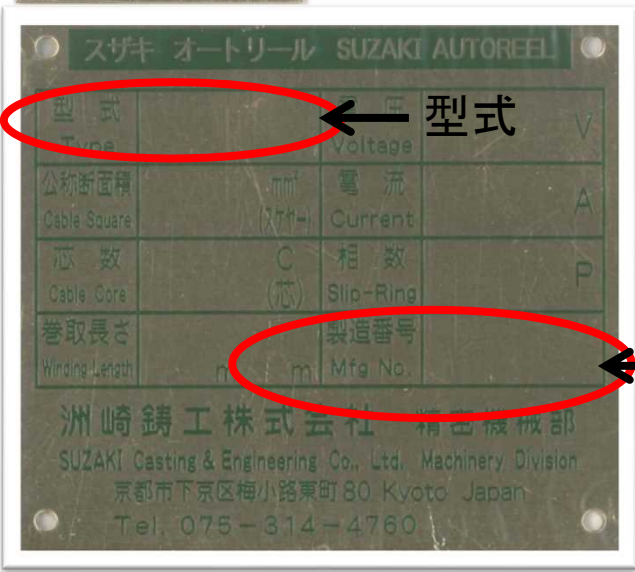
スザキ オートリール SUZAKI AUTOREEL

| 型式 Type | | 電圧 Voltage | V |
|---|---|---|---|
| 公称断面積 Cable Square | mm² (スケヤー) | 電流 Current | A |
| 芯数 Cable Core | C (芯) | 相数 Slip-Ring | P |
| 巻取長さ Winding Length | m | 製造番号 Mfg No. | |

型式

洲崎鋳工株式会社 精密機械部
SUZAKI Casting & Engineering Co., Ltd. Machinery Division
京都市下京区梅小路東町80 Kyoto Japan
Tel. 075-314-4760